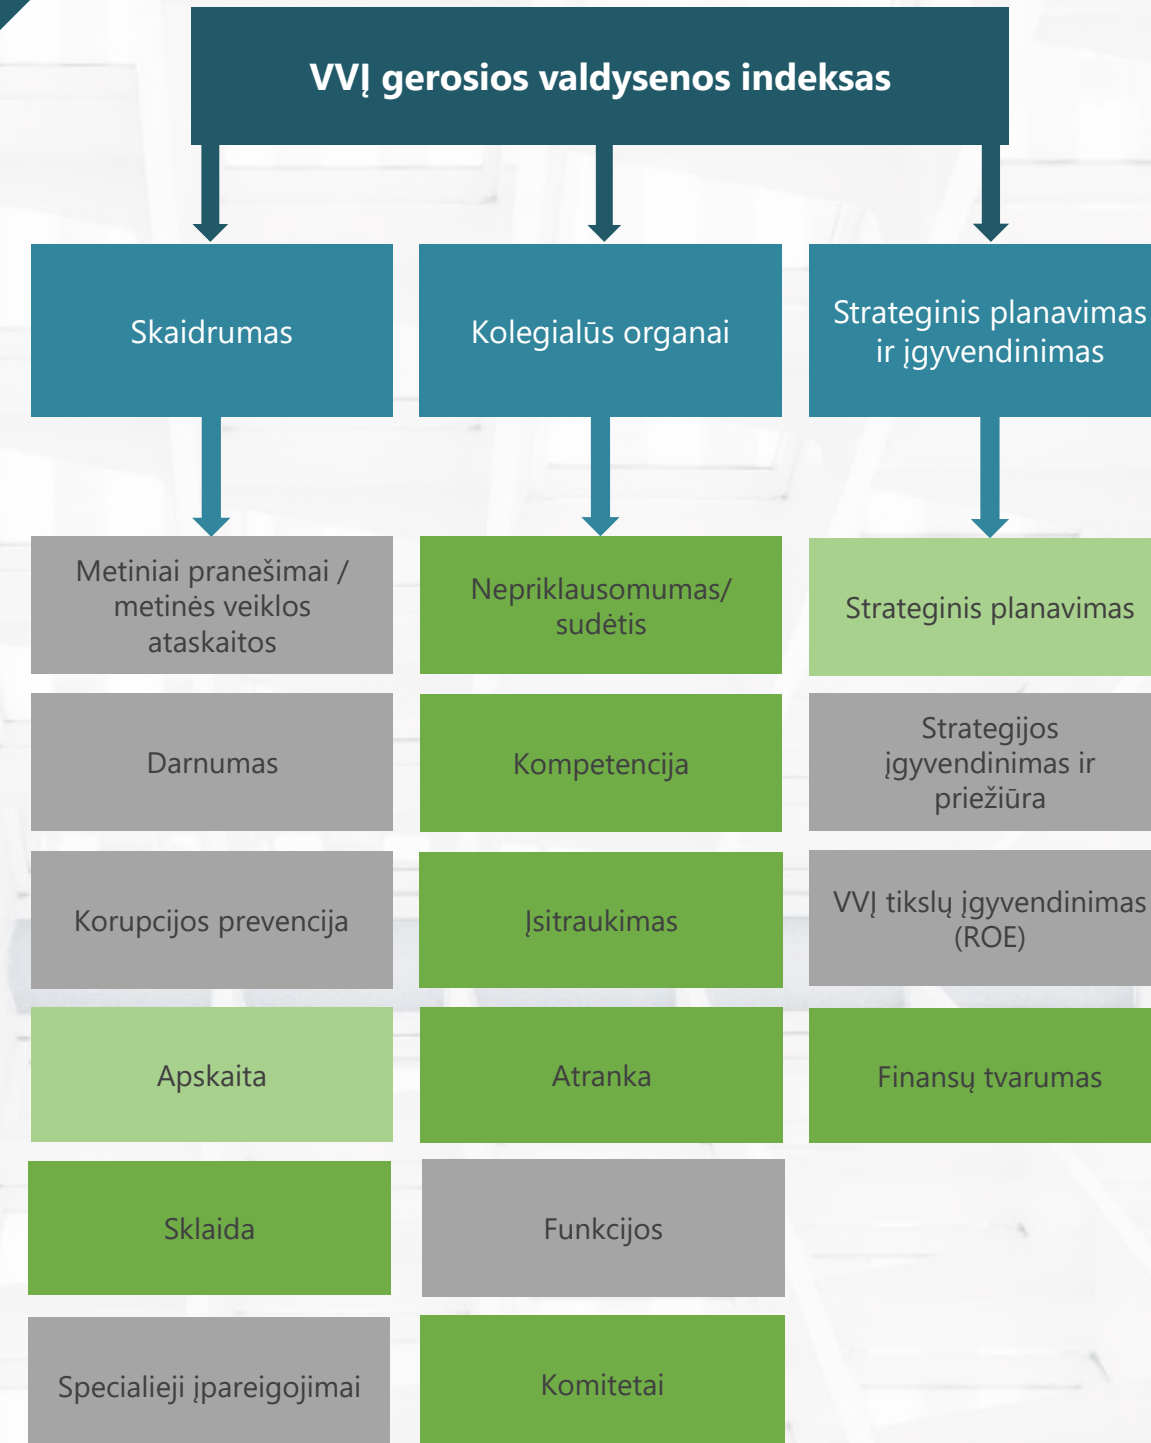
VVĮ gerosios valdysenos indeksas

Skaidrumas

Metiniai pranešimai / metinės veiklos ataskaitos

Darnumas

Korupcijos prevencija

Apskaita

Sklaida

Specialieji įpareigojimai

Kolegialūs organai

Nepriklausomumas/ sudėtis

Kompetencija

Įsitraukimas

Atranka

Funkcijos

Komitetai

Strateginis planavimas ir įgyvendinimas

Strateginis planavimas

Strategijos įgyvendinimas ir priežiūra

VVĮ tikslų įgyvendinimas (ROE)

Finansų tvarumas